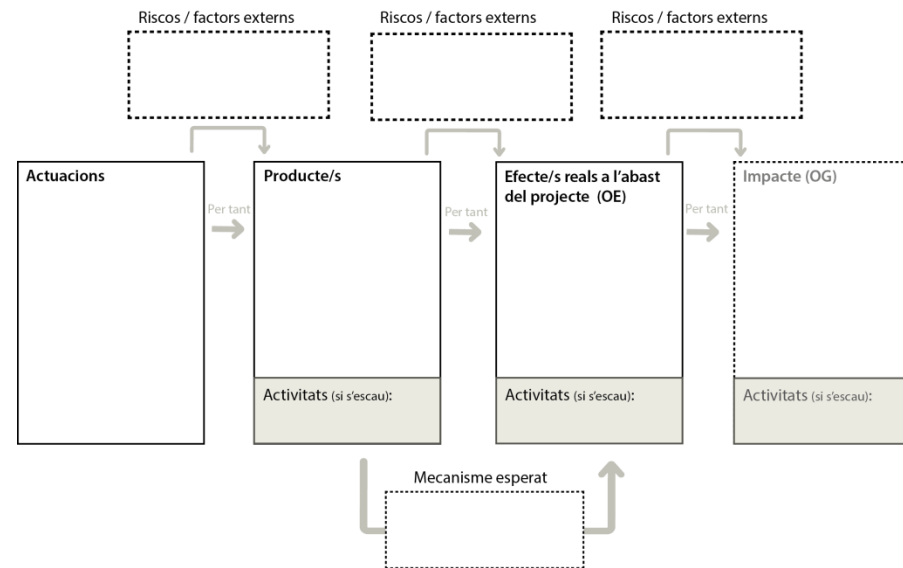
Riscos / factors externs

Riscos / factors externs

Riscos / factors externs

Actuacions

Per tant

Producte/s

Activitats (si s'escau):

Per tant

Efecte/s reals a l'abast del projecte (OE)

Activitats (si s'escau):

Per tant

Impacte (OG)

Activitats (si s'escau):

Mecanisme esperat